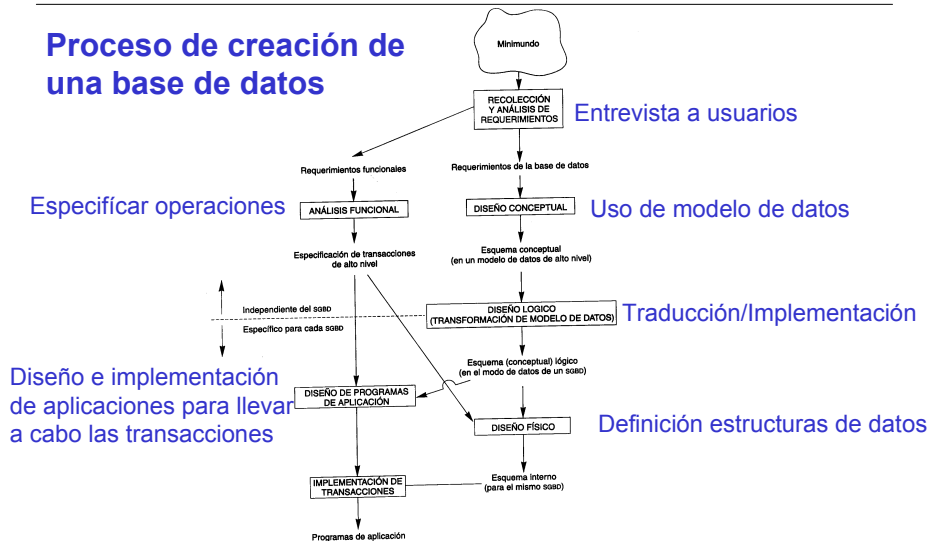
Proceso de creación de una base de datos

Minimundo

RECOLECCIÓN Y ANÁLISIS DE REQUERIMIENTOS

Entrevista a usuarios

Requerimientos funcionales

Requerimientos de la base de datos

Especifícar operaciones

ANÁLISIS FUNCIONAL

DISEÑO CONCEPTUAL

Uso de modelo de datos

Especificación de transacciones de alto nivel

Esquema conceptual (en un modelo de datos de alto nivel)

Independiente del SGBD

Específico para cada SGBD

DISEÑO LOGICO (TRANSFORMACIÓN DE MODELO DE DATOS)

Traducción/Implementación

Esquema (conceptual) lógico (en el modo de datos de un SGBD)

Diseño e implementación de aplicaciones para llevar a cabo las transacciones

DISEÑO DE PROGRAMAS DE APLICACIÓN

DISEÑO FÍSICO

Definición estructuras de datos

Esquema interno (para el mismo SGBD)

IMPLEMENTACIÓN DE TRANSACCIONES

Programas de aplicación